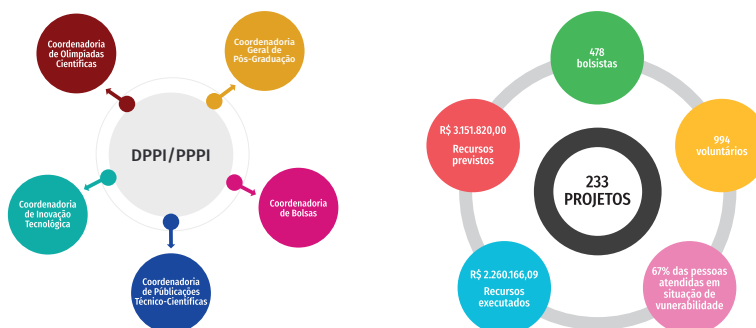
Coordenadoria de Olimpíadas Científicas

Coordenadoria Geral de Pós-Graduação

DPPI/PPPI

Coordenadoria de Inovação Tecnológica

Coordenadoria de Bolsas

Coordenadoria de Publicações Técnico-Científicas

478 bolsistas

R$ 3.151.820,00 Recursos previstos

994 voluntários

233 PROJETOS

R$ 2.260.166,09 Recursos executados

67% das pessoas atendidas em situação de vulnerabilidade